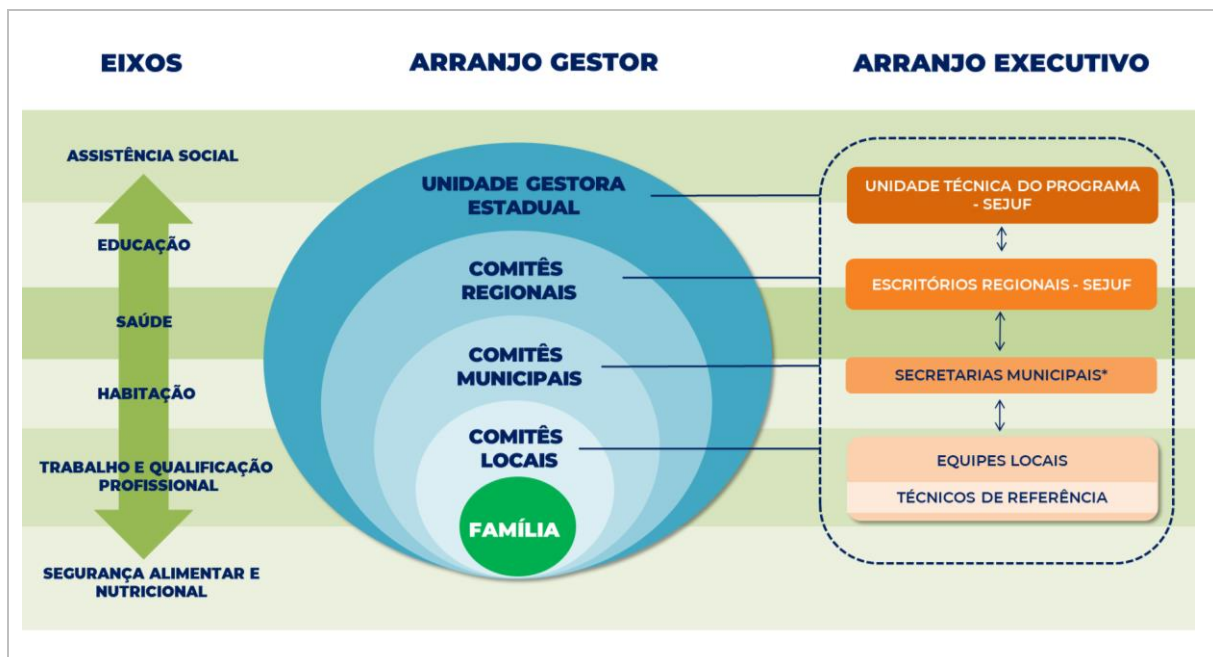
EIXOS

ARRANJO GESTOR

ARRANJO EXECUTIVO

ASSISTÊNCIA SOCIAL

EDUCAÇÃO

SAÚDE

HABITAÇÃO

TRABALHO E QUALIFICAÇÃO PROFISSIONAL

SEGURANÇA ALIMENTAR E NUTRICIONAL

UNIDADE GESTORA ESTADUAL

COMITÊS REGIONAIS

COMITÊS MUNICIPAIS

COMITÊS LOCAIS

FAMÍLIA

UNIDADE TÉCNICA DO PROGRAMA - SEJUF

ESCRITÓRIOS REGIONAIS - SEJUF

SECRETARIAS MUNICIPAIS*

EQUIPES LOCAIS

TÉCNICOS DE REFERÊNCIA